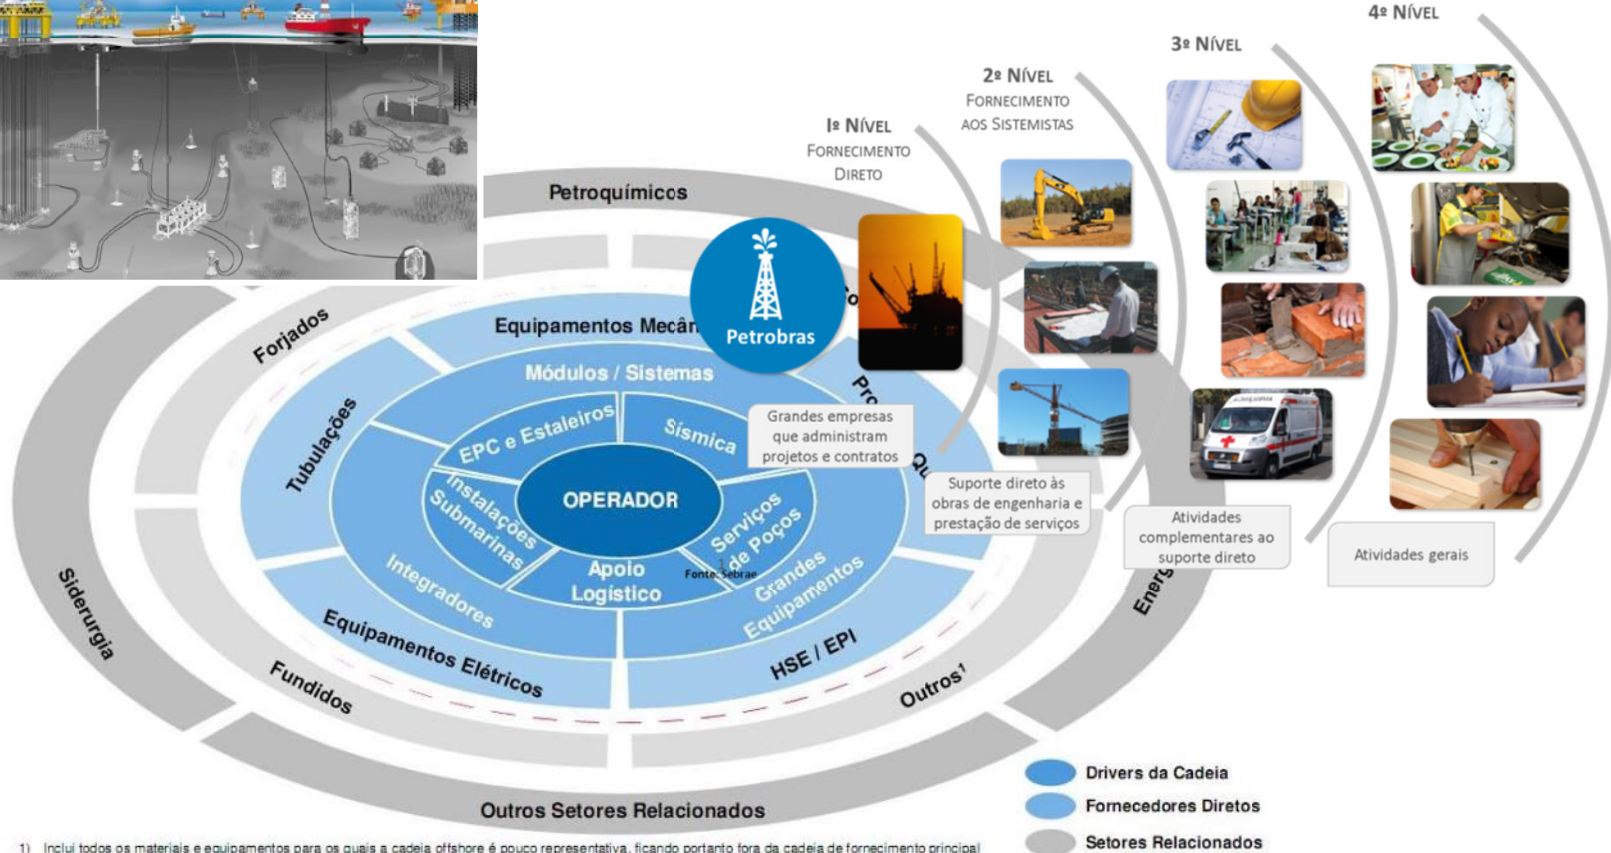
4º Nível

3º Nível

2º Nível
Fornecimento aos Sistemistas

1º Nível
Fornecimento Direto

Petroquímicos

Petrobras

Forjados

Equipamentos Mecân

Módulos / Sistemas

Tubulações

EPC e Estaleiros

Sísmica

Pro

Qu

Instalações Submarinas

OPERADOR

Serviços de Poços

Apoio Logístico

Fonte: Sebrae

Integradores

Grandes Equipamentos

Siderurgia

Equipamentos Elétricos

HSE / EPI

Fundidos

Outros¹

Ener

Outros Setores Relacionados

Grandes empresas que administram projetos e contratos

Suporte direto às obras de engenharia e prestação de serviços

Atividades complementares ao suporte direto

Atividades gerais

Drivers da Cadeia

Fornecedores Diretos

Setores Relacionados

1) Inclui todos os materiais e equipamentos para os quais a cadeia offshore é pouco representativa, ficando portanto fora da cadeia de fornecimento principal